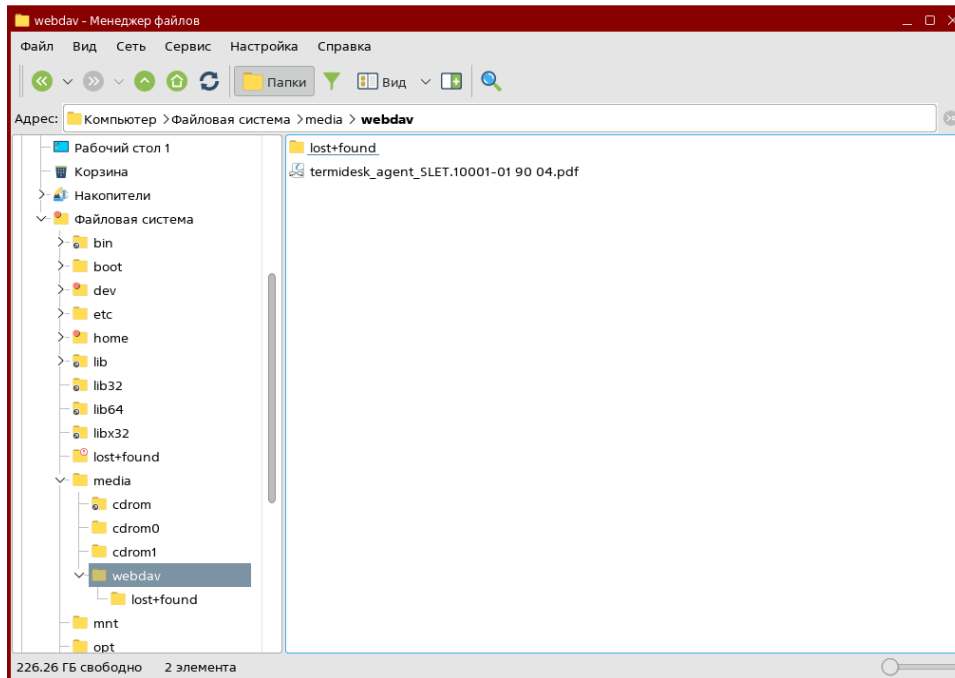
webdav - Менеджер файлов

Файл Вид Сеть Сервис Настройка Справка

Папки Вид

Адрес: Компьютер > Файловая система > media > webdav

Рабочий стол 1
Корзина
Накопители
Файловая система
bin
boot
dev
etc
home
lib
lib32
lib64
libx32
lost+found
media
cdrom
cdrom0
cdrom1
webdav
lost+found
mnt
opt

lost+found
termidesk_agent_SLET.10001-01 90 04.pdf

226.26 ГБ свободно 2 элемента